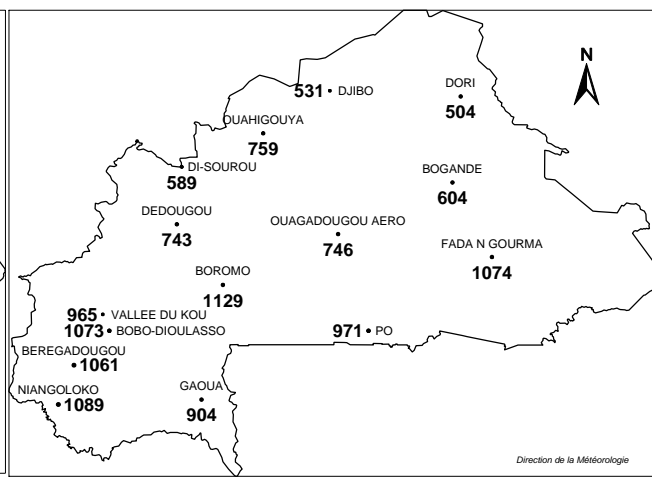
N

531 DJIBO

DORI
504

OUAHIGOUYA
759

DI-SOUROU
589

BOGANDE
604

DEDOUGOU
743

OUAGADOUGOU AERO
746

FADA N GOURMA
1074

BOROMO
1129

965 VALLEE DU KOU
1073 BOBO-DIOULASSO

971 PO

BEREGADOUGOU
1061

NIANGOLOKO
1089

GAOUA
904

Direction de la Météorologie